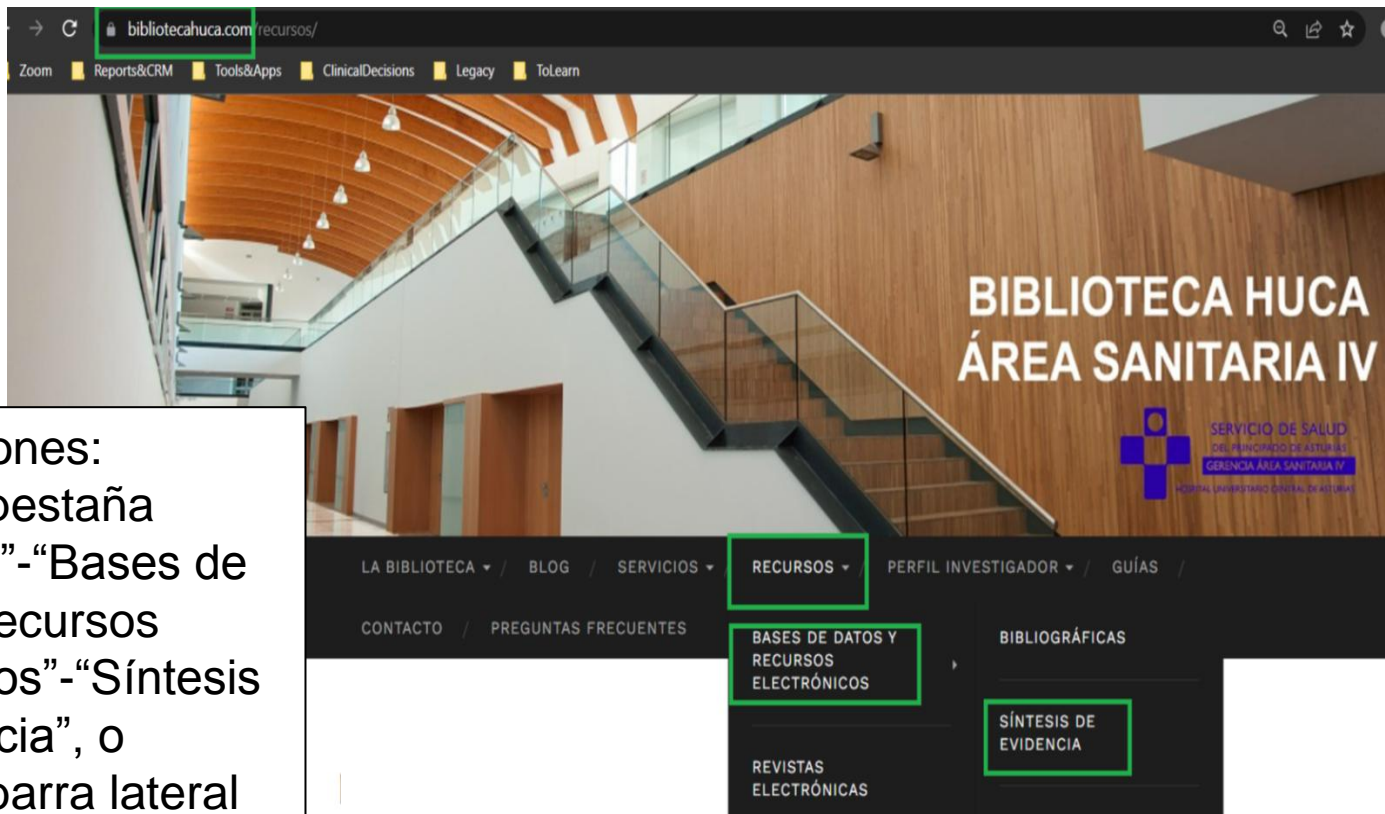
bibliotecahuca.com/recursos/

Zoom Reports&CRM Tools&Apps ClinicalDecisions Legacy ToLearn

BIBLIOTECA HUCA
ÁREA SANITARIA IV

SERVICIO DE SALUD
DEL PRINCIPADO DE ASTURIAS
GERENCIA ÁREA SANITARIA IV
HOSPITAL UNIVERSITARIO CENTRAL DE ASTURIAS

ones: pestaña "-"Bases de ecursos os"-"Síntesis cia", o barra lateral

LA BIBLIOTECA ▾ / BLOG / SERVICIOS ▾ / RECURSOS ▾ / PERFIL INVESTIGADOR ▾ / GUÍAS /

CONTACTO / PREGUNTAS FRECUENTES

BASES DE DATOS Y RECURSOS ELECTRÓNICOS

REVISTAS ELECTRÓNICAS

BIBLIOGRÁFICAS

SÍNTESIS DE EVIDENCIA